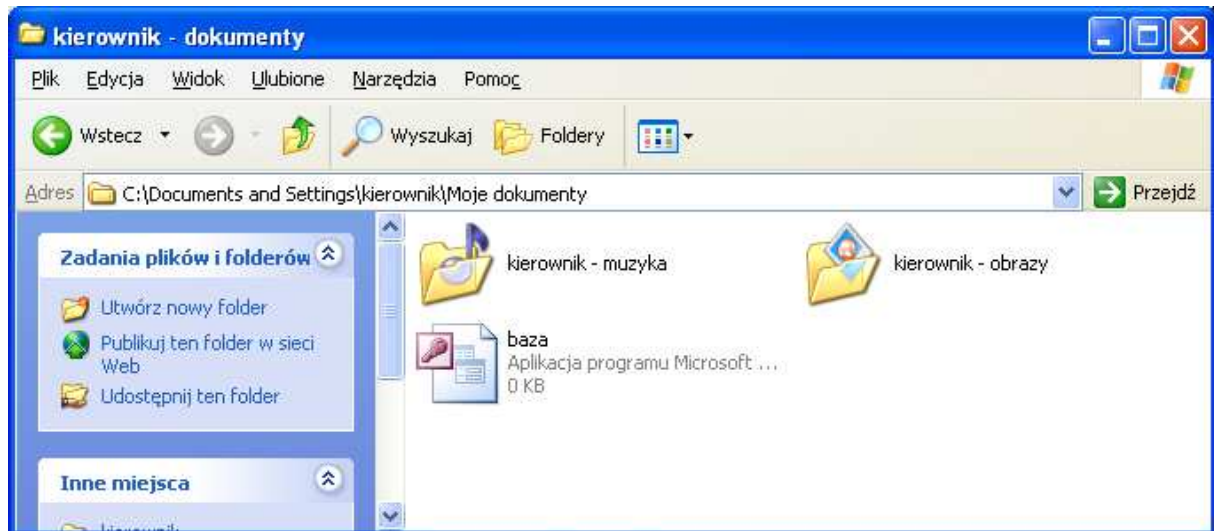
kierownik - dokumenty

Plik Edycja Widok Ulubione Narzędzia Pomoc

Wstecz Wyszukaj Foldery

Adres C:\Documents and Settings\kierownik\Moje dokumenty Przejdź

Zadania plików i folderów

Utwórz nowy folder

Publikuj ten folder w sieci Web

Udostępnij ten folder

Inne miejsca

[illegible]

kierownik - muzyka

kierownik - obrazy

baza
Aplikacja programu Microsoft ...
0 KB